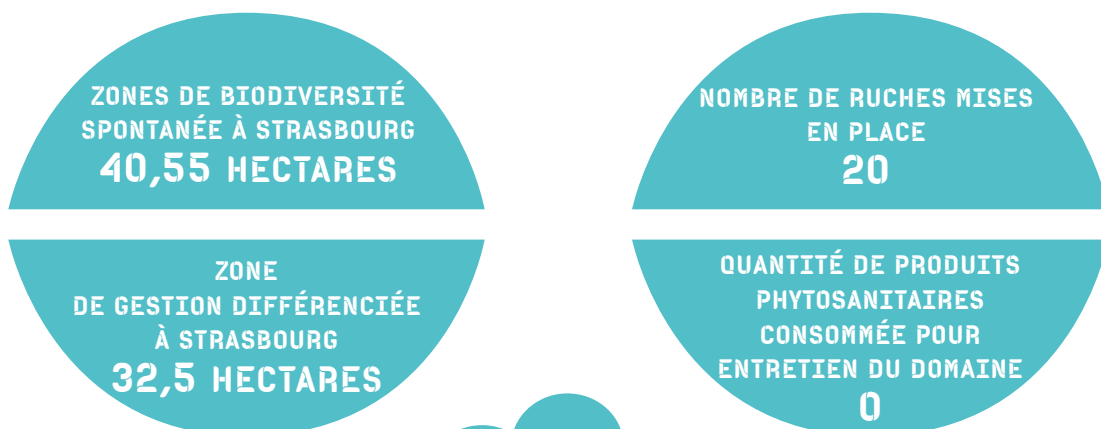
ZONES DE BIODIVERSITÉ SPONTANÉE À STRASBOURG
40,55 HECTARES

NOMBRE DE RUCHES MISES EN PLACE
20

ZONE DE GESTION DIFFÉRENCIÉE À STRASBOURG
32,5 HECTARES

QUANTITÉ DE PRODUITS PHYTOSANITAIRES CONSOMMÉE POUR ENTRETIEN DU DOMAINE
0